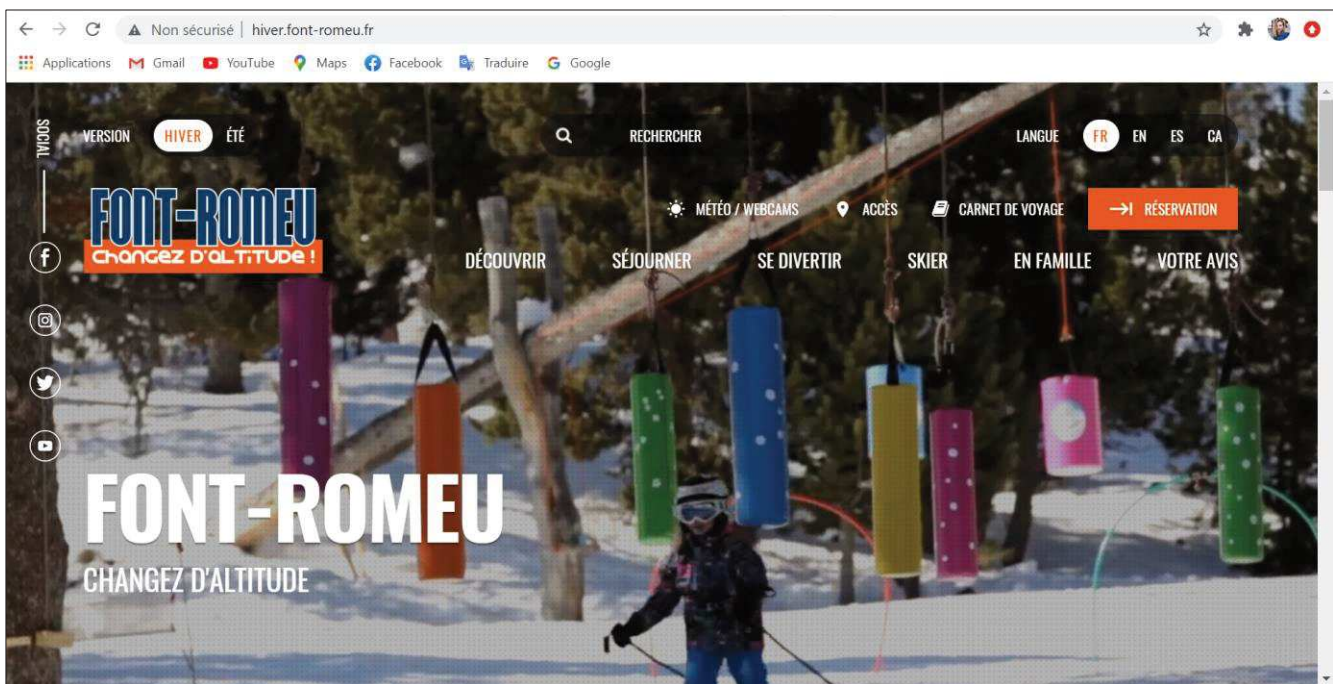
Non sécurisé | hiver.font-romeu.fr

Applications Gmail YouTube Maps Facebook Traduire Google

SOCIAL

VERSION HIVER ÉTÉ

RECHERCHER

LANGUE FR EN ES CA

FONT-ROMEU
Changez d'altitude !

MÉTÉO / WEBCAMS ACCÈS CARNET DE VOYAGE RÉSERVATION

DÉCOUVRIR SÉJOURNER SE DIVERTIR SKIER EN FAMILLE VOTRE AVIS

FONT-ROMEU

CHANGEZ D'ALTITUDE